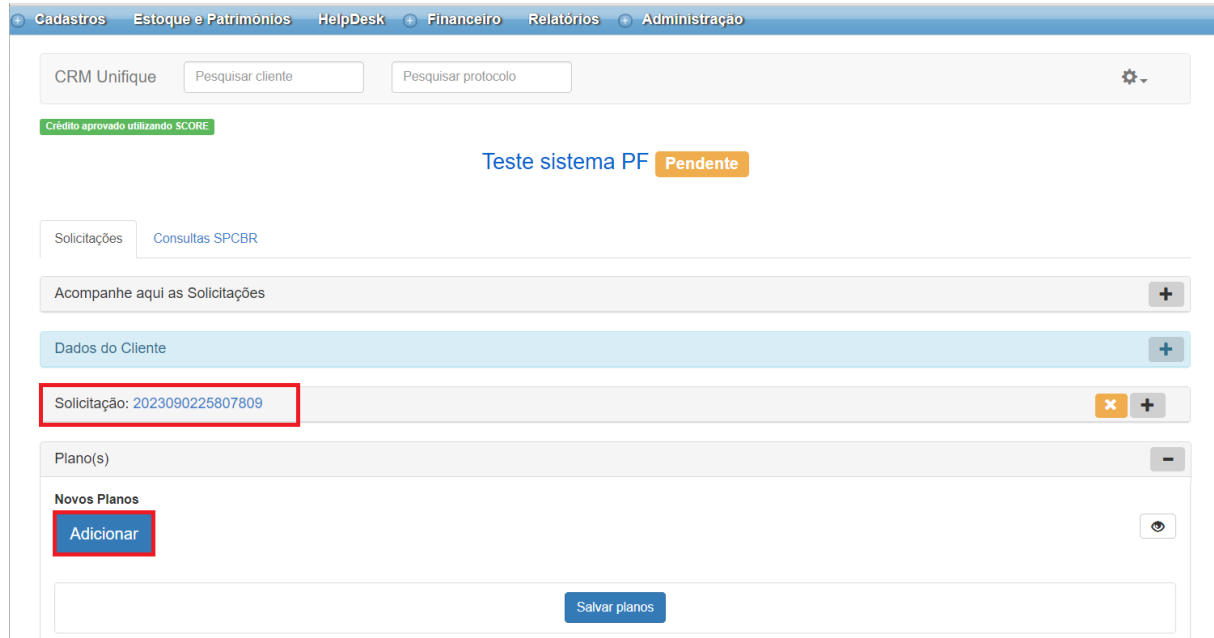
Cadastros Estoque e Patrimônios HelpDesk Financeiro Relatórios Administração

CRM Unifique Pesquisar cliente Pesquisar protocolo

Crédito aprovado utilizando SCORE

Teste sistema PF Pendente

Solicitações Consultas SPCBR

Acompanhe aqui as Solicitações

Dados do Cliente

Solicitação: 2023090225807809

Plano(s)

Novos Planos

Adicionar

Salvar planos